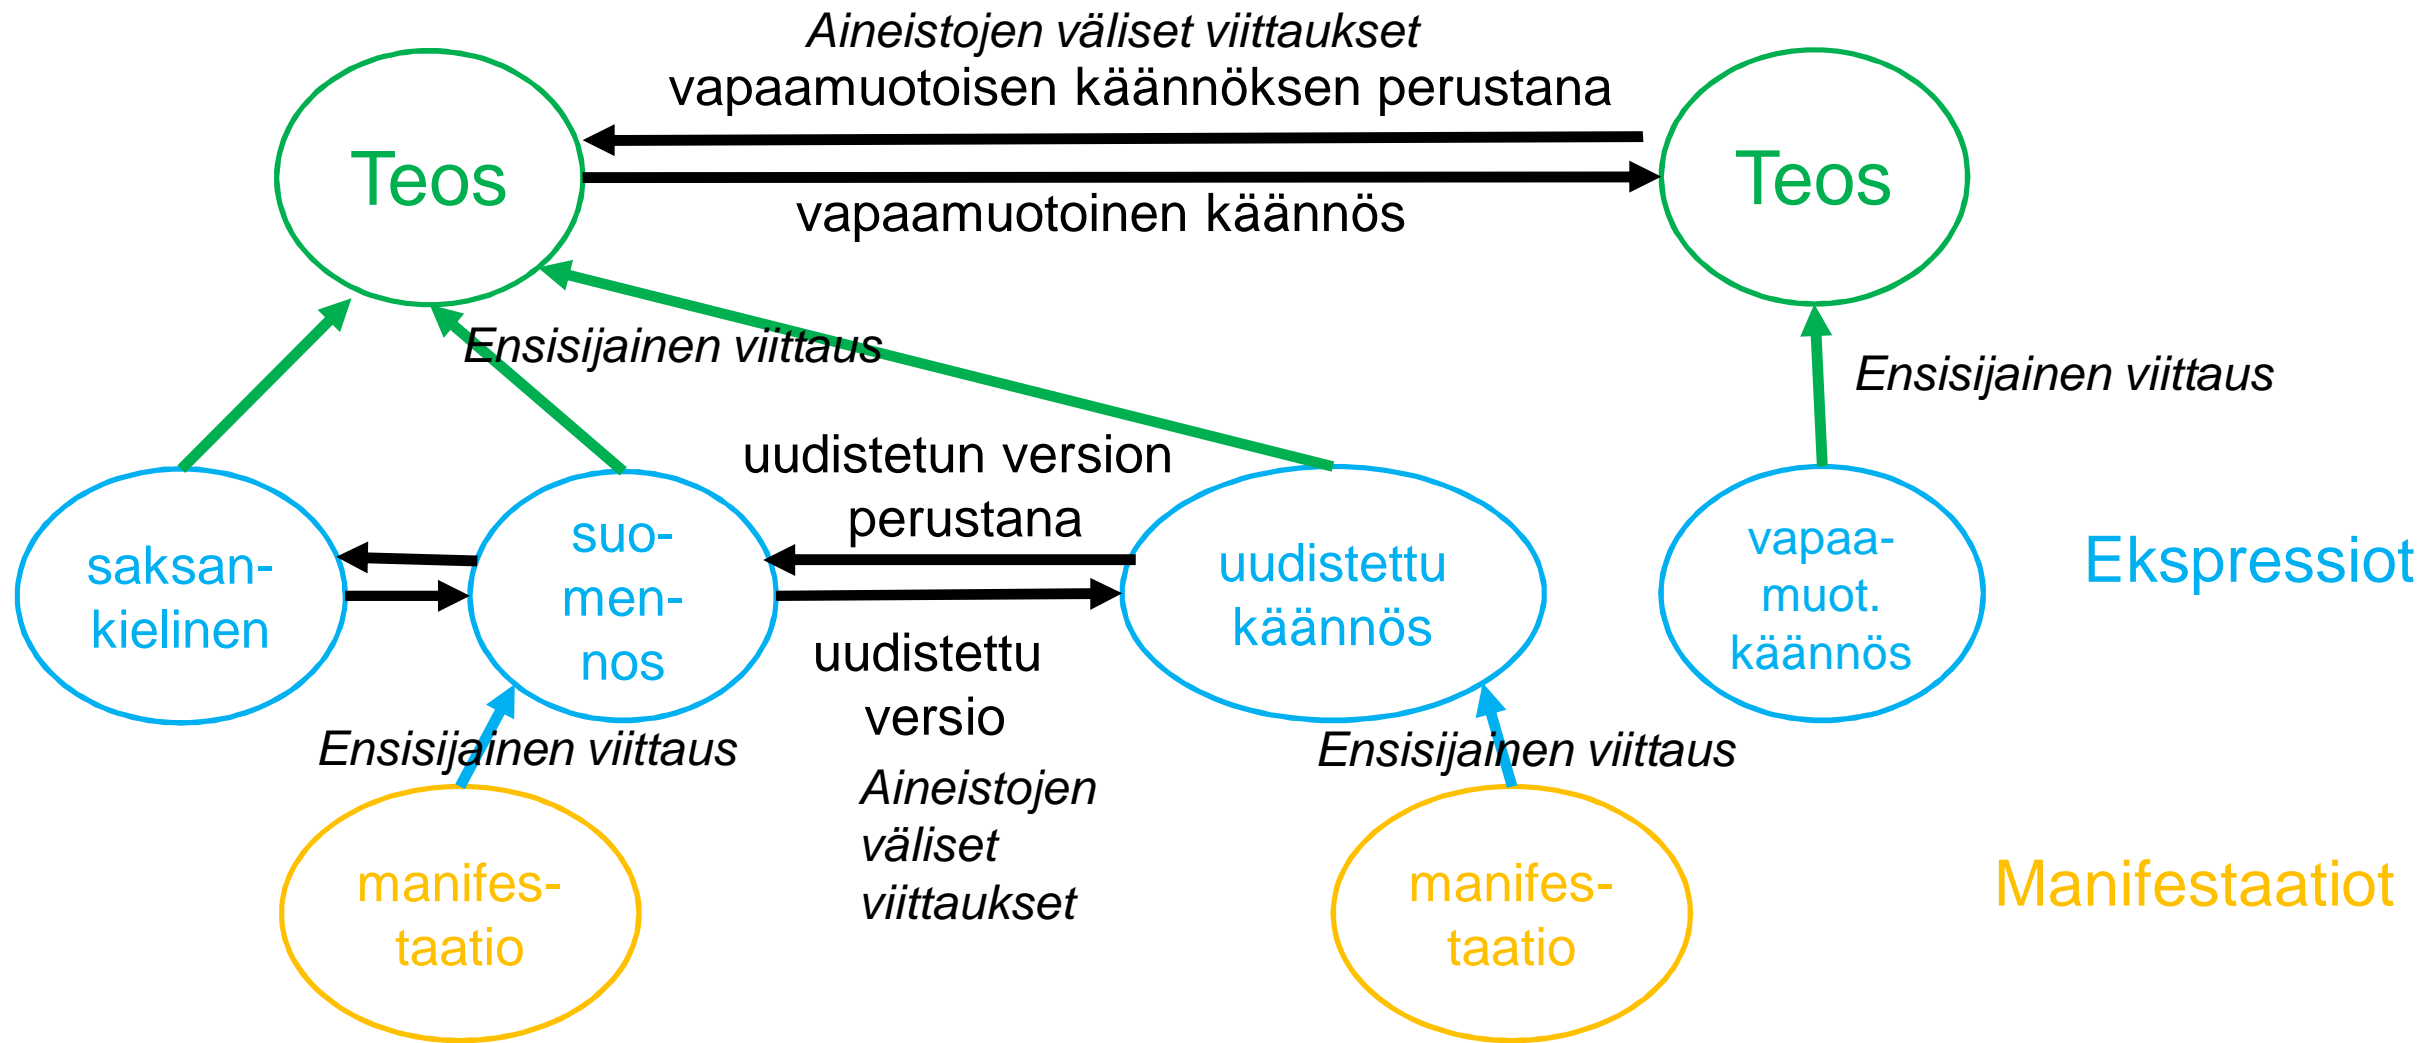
Aineistojen väliset viittaukset
vapaamuotoisen käännöksen perustana

Teos

Teos

vapaamuotoinen käännös

Ensisijainen viittaus

Ensisijainen viittaus

uudistetun version perustana

saksankielinen

suomennos

uudistettu käännös

vapaamuot. käännös

Ekspressiot

uudistettu versio

Ensisijainen viittaus

Ensisijainen viittaus

Aineistojen väliset viittaukset

manifestaatio

manifestaatio

Manifestaatiot